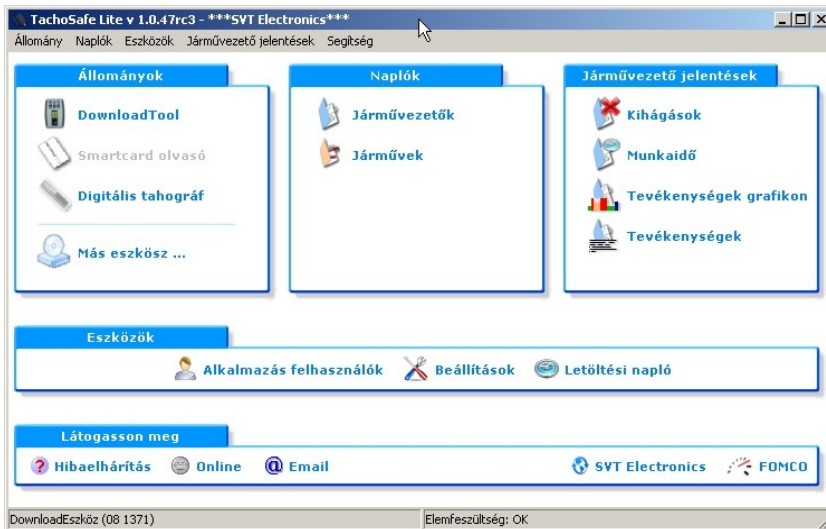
TachoSafe Lite v 1.0.47rc3 - ***SVT Electronics***

Állomány Naplók Eszközök Járművezető jelentések Segítség

Állományok

DownloadTool

Smartcard olvasó

Digitális tahográf

Más eszköz ...

Naplók

Járművezetők

Járművek

Járművezető jelentések

Kihágások

Munkaidő

Tevékenységek grafikon

Tevékenységek

Eszközök

Alkalmazás felhasználók Beállítások Letöltési napló

Látogasson meg

Hibaelhárítás Online Email SVT Electronics FOMCO

DownloadEszköz (08 1371) Elemfeszültség: OK